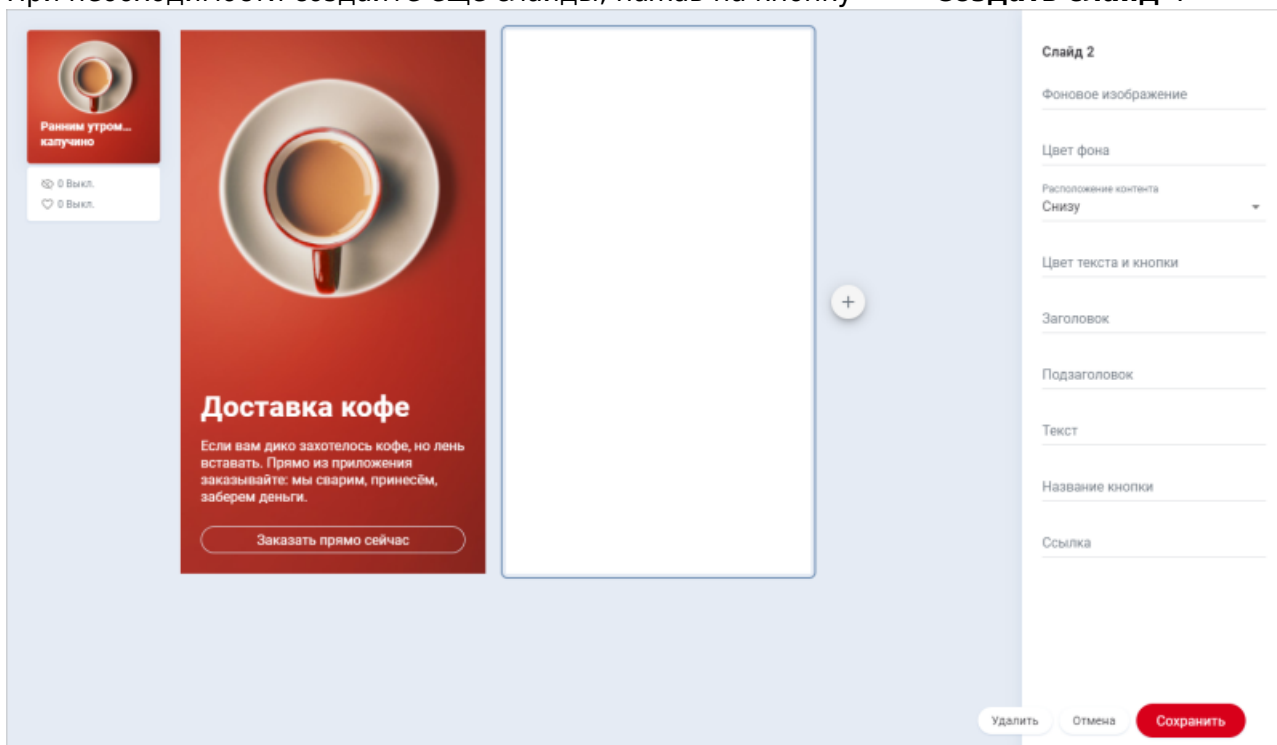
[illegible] «Создать слайд».

Ранним утром... капучино

0 Выкл.
0 Выкл.

Доставка кофе

Если вам дико захотелось кофе, но лень вставать. Прямо из приложения заказывайте: мы сварим, принесём, заберем деньги.

Заказать прямо сейчас

+

Слайд 2

Фоновое изображение

Цвет фона

Расположение контента
Снизу

Цвет текста и кнопки

Заголовок

Подзаголовок

Текст

Название кнопки

Ссылка

Удалить
Отмена
Сохранить